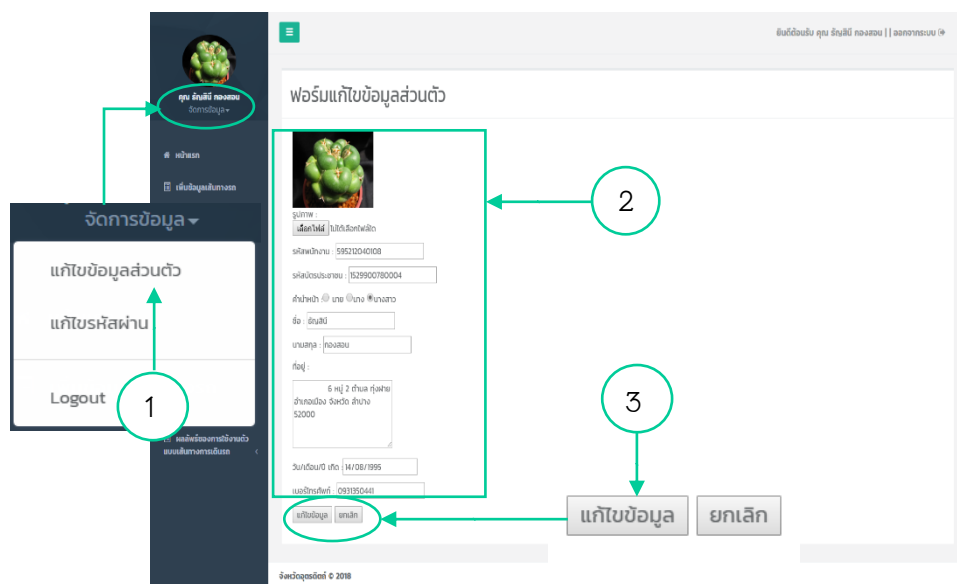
ยินดีต้อนรับ คุณ ธัญสินี ทองสอน | | ออกจากระบบ

คุณ ธัญสินี ทองสอน
จัดการข้อมูล

หน้าแรก

เพิ่มข้อมูลเส้นทางรถ

จัดการข้อมูล

แก้ไขข้อมูลส่วนตัว

แก้ไขรหัสผ่าน

Logout

ผลลัพธ์ของการใช้งานตัวแบบเส้นทางการเดินรถ

ฟอร์มแก้ไขข้อมูลส่วนตัว

รูปภาพ :
เลือกไฟล์ ไม่ได้เลือกไฟล์ใด

รหัสพนักงาน : 595212040108

รหัสบัตรประชาชน : 1529900780004

คำนำหน้า : นาย นาง นางสาว

ชื่อ : ธัญสินี

นามสกุล : ทองสอน

ที่อยู่ :
6 หมู่ 2 ตำบล ทุ่งฝาย อำเภอเมือง จังหวัด ลำปาง 52000

วัน/เดือน/ปี เกิด : 14/08/1995

เบอร์โทรศัพท์ : 0931350441

แก้ไขข้อมูล ยกเลิก

แก้ไขข้อมูล ยกเลิก

1

2

3

จังหวัดอุตรดิตถ์ © 2018